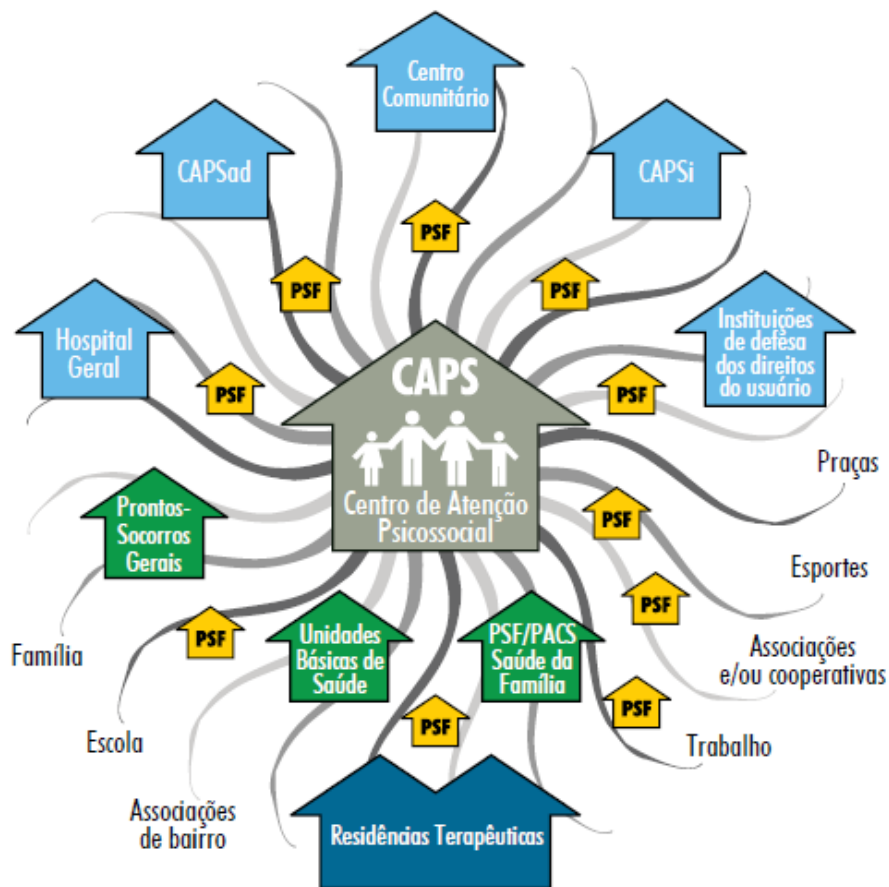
Centro Comunitário

CAPSad

CAPSi

PSF

PSF

PSF

Hospital Geral

Instituições de defesa dos direitos do usuário

PSF

PSF

CAPS

Centro de Atenção Psicossocial

Praças

Prontos-Socorros Gerais

PSF

Esportes

PSF

Família

PSF

Unidades Básicas de Saúde

PSF/PACS Saúde da Família

Associações e/ou cooperativas

PSF

Escola

PSF

Trabalho

Associações de bairro

Residências Terapêuticas